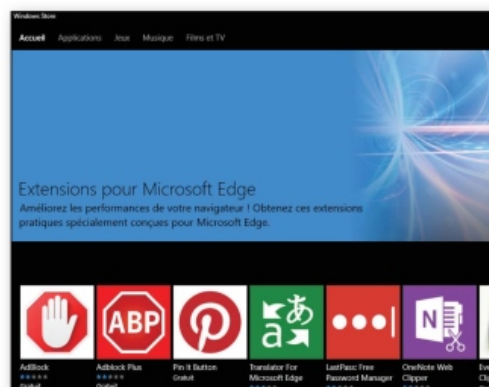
Windows Store

Accueil Applications Jeux Musique Films et TV

Extensions pour Microsoft Edge

Améliorez les performances de votre navigateur ! Obtenez ces extensions pratiques spécialement conçues pour Microsoft Edge.

ABP

AdBlock
Gratuit

Adblock Plus
Gratuit

Pin It Button
Gratuit

Translator For Microsoft Edge

LastPass: Free Password Manager

OneNote Web Clipper

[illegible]